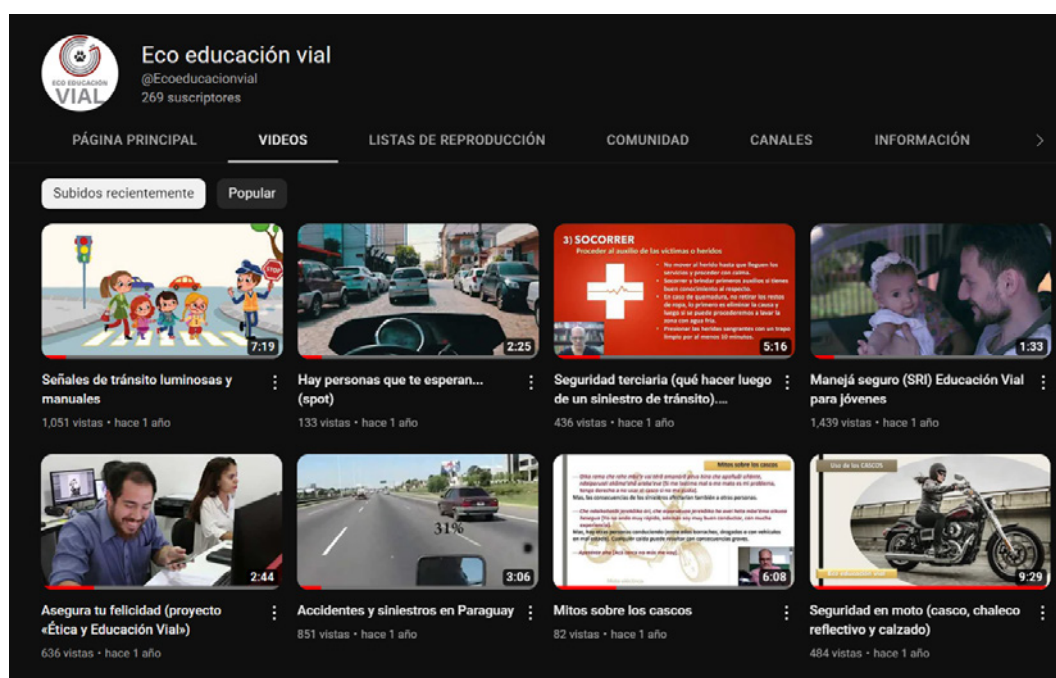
ECO EDUCACIÓN VIAL

Eco educación vial
@Ecoeducacionvial
269 suscriptores

PÁGINA PRINCIPAL
VIDEOS
LISTAS DE REPRODUCCIÓN
COMUNIDAD
CANALES
INFORMACIÓN

Subidos recientemente
Popular

STOP

7:19
Señales de tránsito luminosas y manuales
1,051 vistas • hace 1 año

2:25
Hay personas que te esperan... (spot)
133 vistas • hace 1 año

3) SOCORRER
Proceder al auxilio de las víctimas o heridos
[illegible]
5:16
Seguridad terciaria (qué hacer luego de un siniestro de tránsito)....
436 vistas • hace 1 año

1:33
Manejá seguro (SRI) Educación Vial para jóvenes
1,439 vistas • hace 1 año

2:44
Asegura tu felicidad (proyecto «Ética y Educación Vial»)
636 vistas • hace 1 año

31%
3:06
Accidentes y siniestros en Paraguay
851 vistas • hace 1 año

Mitos sobre los cascos
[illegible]
6:08
Mitos sobre los cascos
82 vistas • hace 1 año

Uso de los CASCOS
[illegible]
9:29
Seguridad en moto (casco, chaleco reflectivo y calzado)
484 vistas • hace 1 año